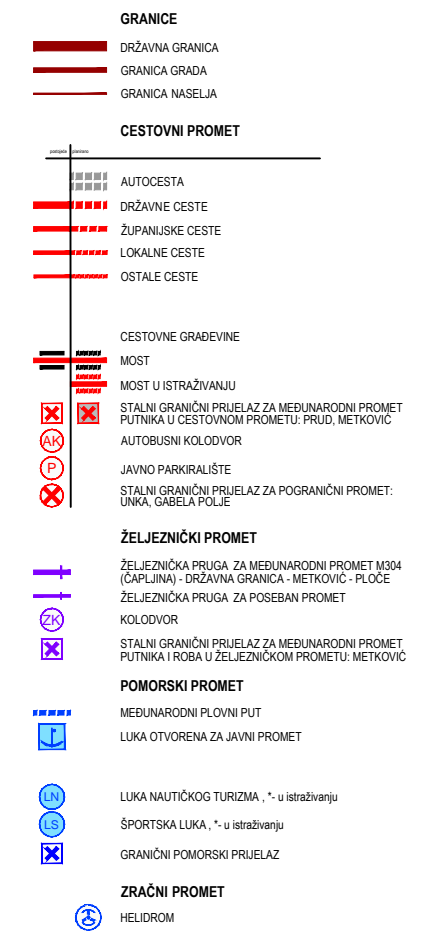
GRANICE

DRŽAVNA GRANICA

GRANICA GRADA

GRANICA NASELJA

CESTOVNI PROMET

postojeće planirano

AUTOCESTA

DRŽAVNE CESTE

ŽUPANIJSKE CESTE

LOKALNE CESTE

OSTALE CESTE

CESTOVNE GRAĐEVINE

MOST

MOST U ISTRAŽIVANJU

STALNI GRANIČNI PRIJELAZ ZA MEĐUNARODNI PROMET PUTNIKA U CESTOVNOM PROMETU: PRUD, METKOVIĆ

AK AUTOBUSNI KOLODVOR

P JAVNO PARKIRALIŠTE

STALNI GRANIČNI PRIJELAZ ZA POGRANIČNI PROMET: UNKA, GABELA POLJE

ŽELJEZNIČKI PROMET

ŽELJEZNIČKA PRUGA ZA MEĐUNARODNI PROMET M304 (ČAPLJINA) - DRŽAVNA GRANICA - METKOVIĆ - PLOČE

ŽELJEZNIČKA PRUGA ZA POSEBAN PROMET

ZK KOLODVOR

STALNI GRANIČNI PRIJELAZ ZA MEĐUNARODNI PROMET PUTNIKA I ROBA U ŽELJEZNIČKOM PROMETU: METKOVIĆ

POMORSKI PROMET

MEĐUNARODNI PLOVNI PUT

LUKA OTVORENA ZA JAVNI PROMET

LN LUKA NAUTIČKOG TURIZMA , *- u istraživanju

LS ŠPORTSKA LUKA , *- u istraživanju

GRANIČNI POMORSKI PRIJELAZ

ZRAČNI PROMET

HELIDROM